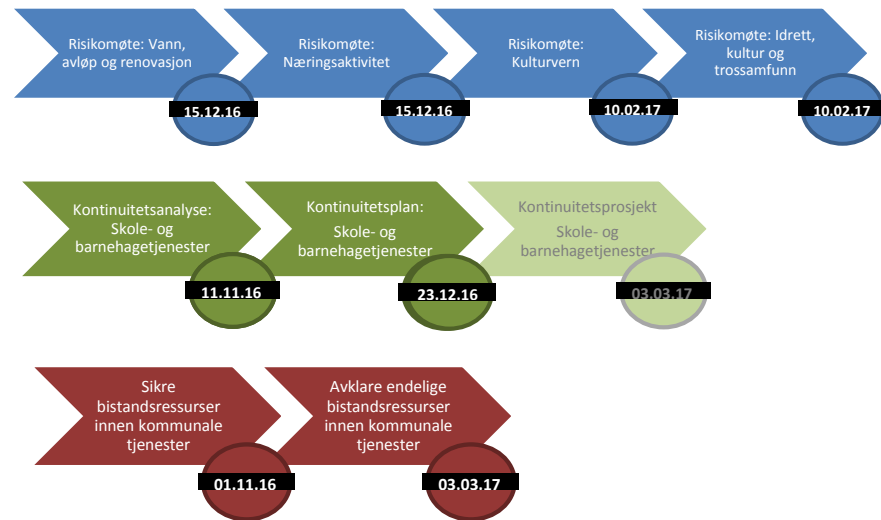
Risikomøte: Vann, avløp og renovasjon

15.12.16

Risikomøte: Næringsaktivitet

15.12.16

Risikomøte: Kulturvern

10.02.17

Risikomøte: Idrett, kultur og trossamfunn

10.02.17

Kontinuitetsanalyse: Skole- og barnehagetjenester

11.11.16

Kontinuitetsplan: Skole- og barnehagetjenester

23.12.16

Kontinuitetsprosjekt Skole- og barnehagetjenester

03.03.17

Sikre bistandsressurser innen kommunale tjenester

01.11.16

Avklare endelige bistandsressurser innen kommunale tjenester

03.03.17